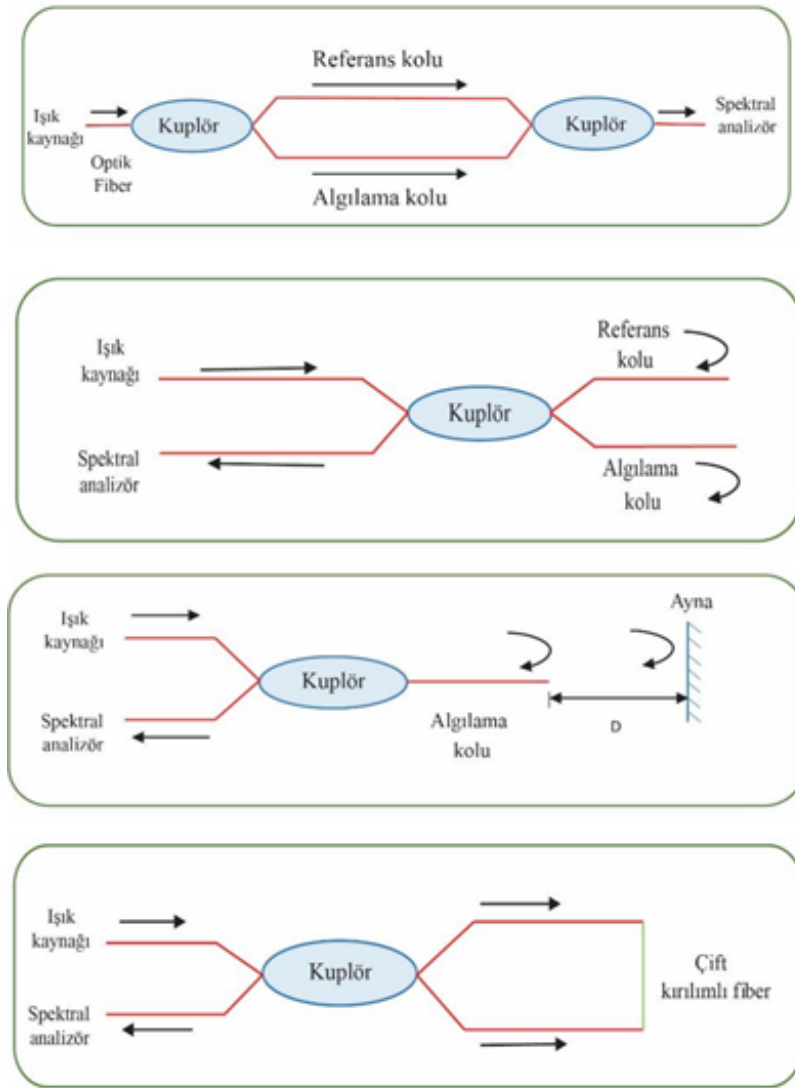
Referans kolu

Işık kaynağı

Kuplör

Kuplör

Spektral analizör

Optik Fiber

Algılama kolu

Işık kaynağı

Referans kolu

Kuplör

Spektral analizör

Algılama kolu

Işık kaynağı

Ayna

Kuplör

Spektral analizör

Algılama kolu

D

Işık kaynağı

Kuplör

Çift kırılımlı fiber

Spektral analizör